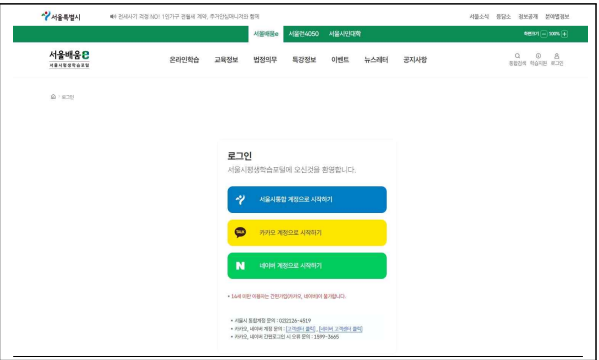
서울특별시 전세사기 걱정 NO! 1인가구 전월세 계약, 주거안심매니저와 함께 서울소식 응답소 정보공개 분야별정보

서울배움e 서울런4050 서울시민대학

서울배움e 서울시평생학습포털

온라인학습 교육정보 법정의무 특강정보 이벤트 뉴스레터 공지사항

화면크기 100%

통합검색 마이페이지 로그인

로그인

로그인

서울시평생학습포털에 오신것을 환영합니다.

서울시통합 계정으로 시작하기

카카오 계정으로 시작하기

네이버 계정으로 시작하기

* 14세 미만 이용자는 간편가입(카카오, 네이버)이 불가합니다.

• 서울시 통합계정 문의 : 02)2126-4519
• 카카오, 네이버 계정 문의 : [고객센터 클릭], [네이버 고객센터 클릭]
• 카카오, 네이버 간편로그인 시 오류 문의 : 1599-3665